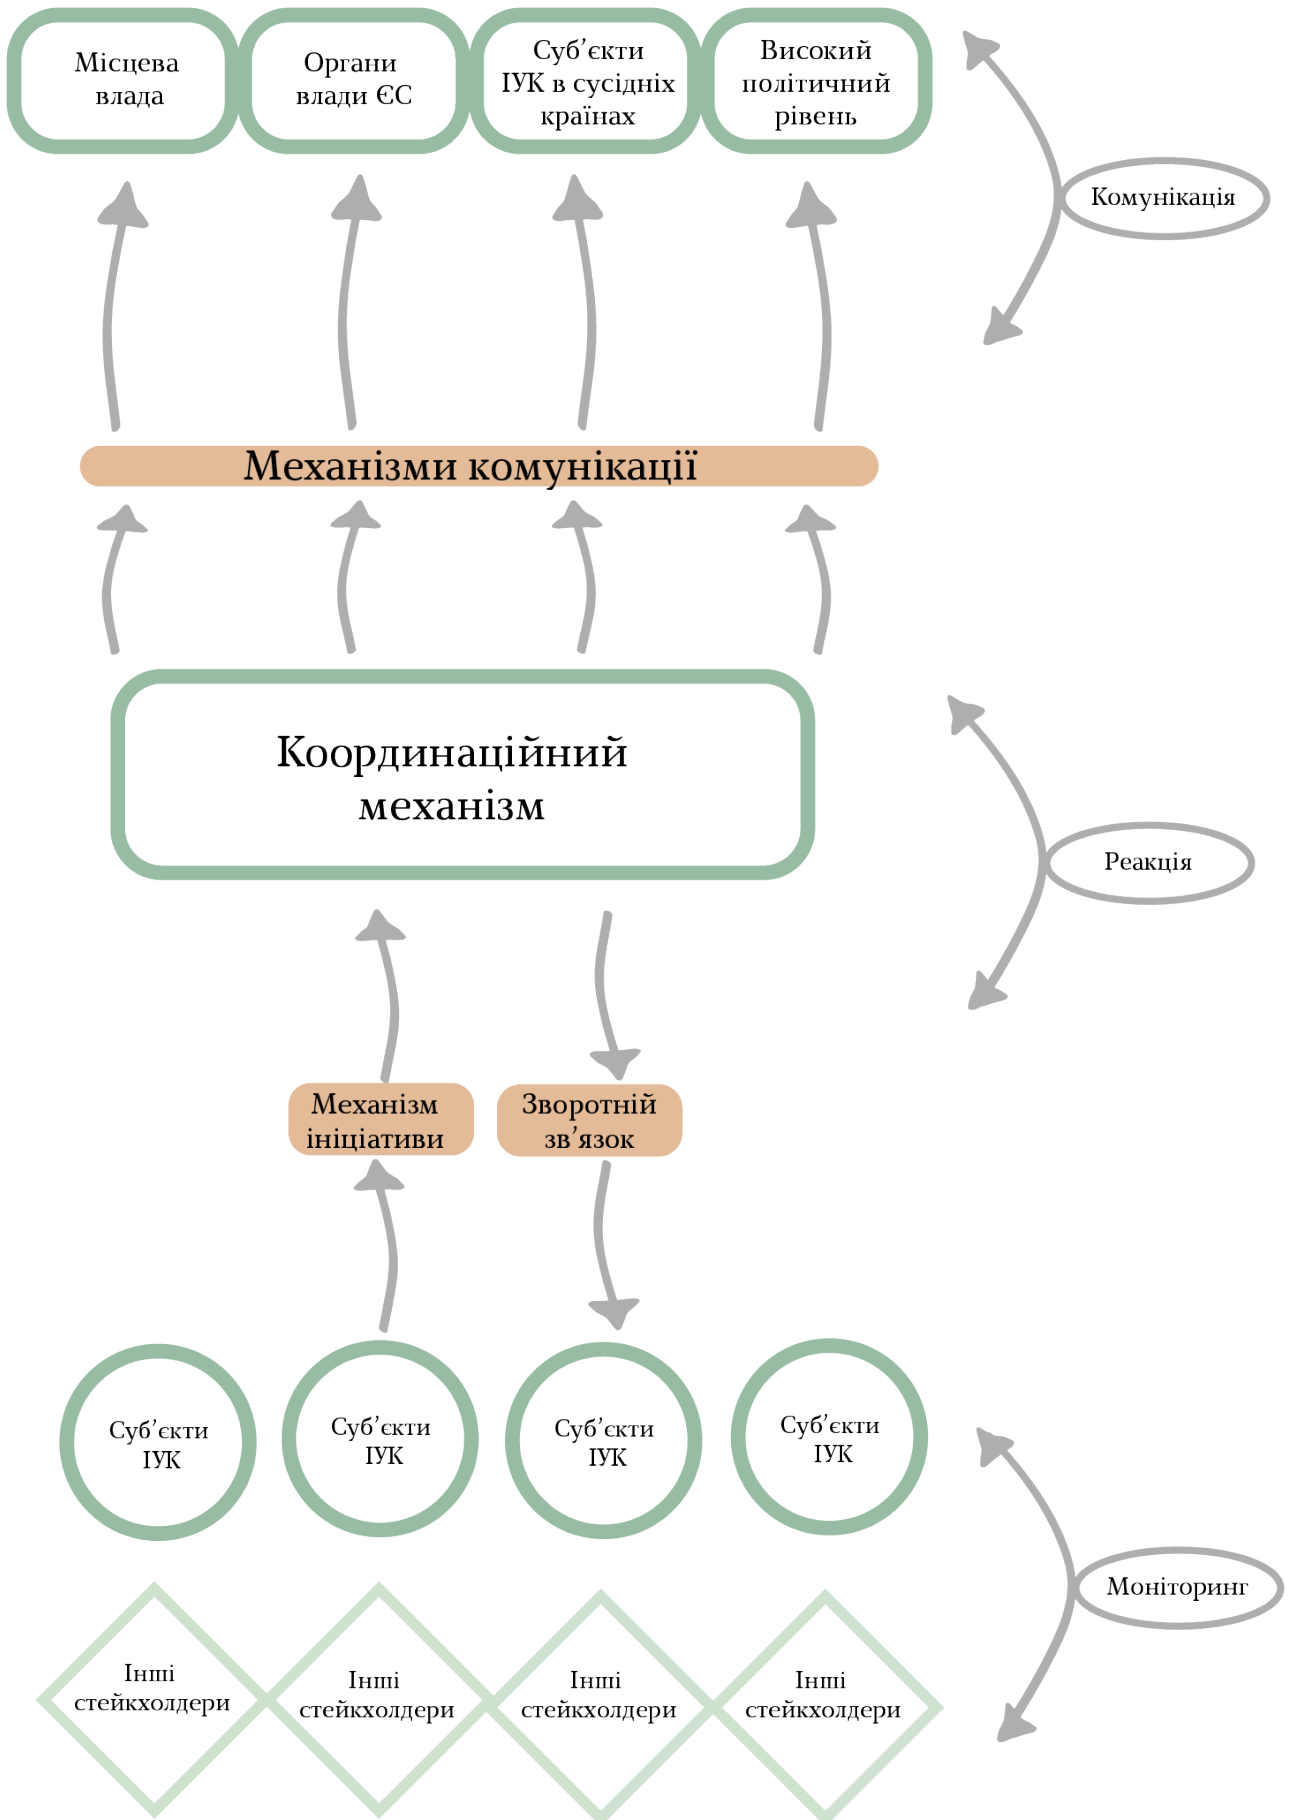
Місцева влада

Органи влади ЄС

Суб’єкти ІУК в сусідніх країнах

Високий політичний рівень

Комунікація

Механізми комунікації

Координаційний механізм

Реакція

Механізм ініціативи

Зворотній зв’язок

Суб’єкти ІУК

Суб’єкти ІУК

Суб’єкти ІУК

Суб’єкти ІУК

Моніторинг

Інші стейкхолдери

Інші стейкхолдери

Інші стейкхолдери

Інші стейкхолдери